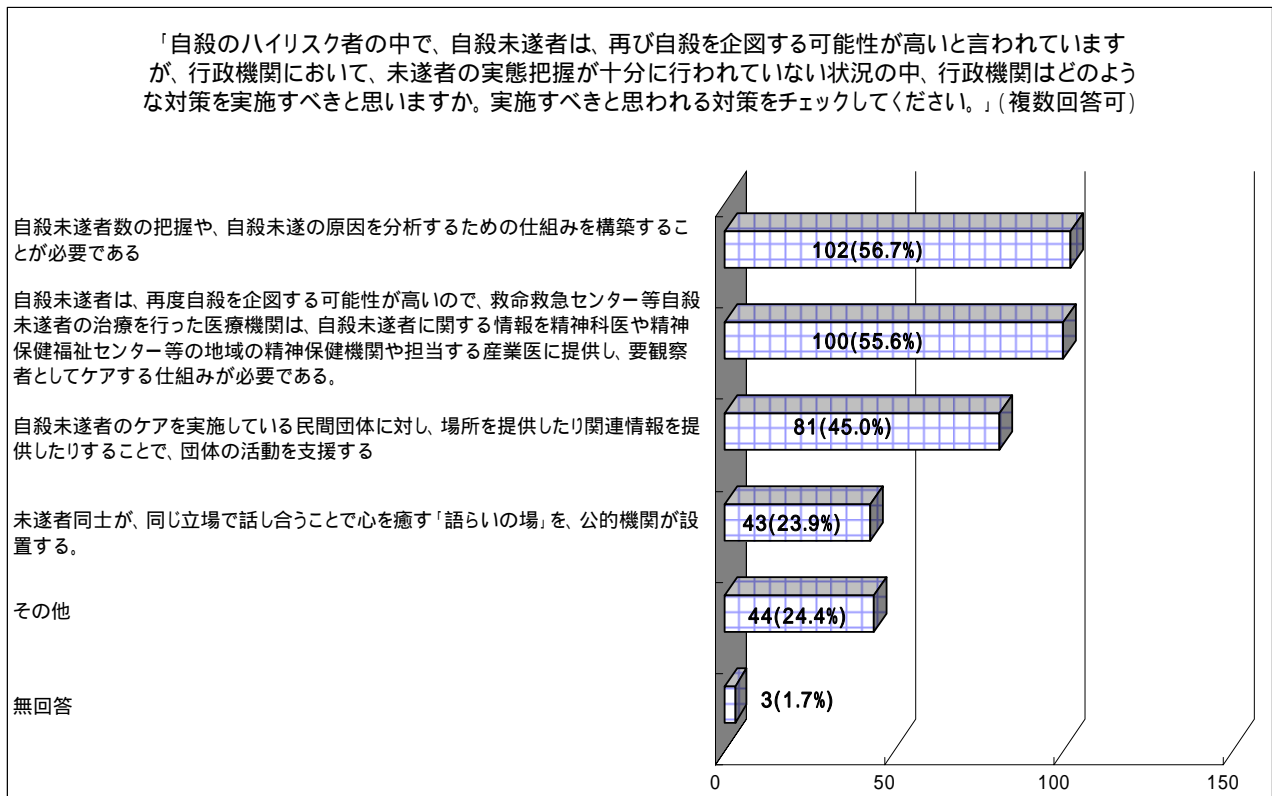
「自殺のハイリスク者の中で、自殺未遂者は、再び自殺を企図する可能性が高いと言われていますが、行政機関において、未遂者の実態把握が十分に行われていない状況の中、行政機関はどのような対策を実施すべきと思いますか。実施すべきと思われる対策をチェックしてください。」(複数回答可)

自殺未遂者数の把握や、自殺未遂の原因を分析するための仕組みを構築することが必要である

102(56.7%)

自殺未遂者は、再度自殺を企図する可能性が高いので、救命救急センター等自殺未遂者の治療を行った医療機関は、自殺未遂者に関する情報を精神科医や精神保健福祉センター等の地域の精神保健機関や担当する産業医に提供し、要観察者としてケアする仕組みが必要である。

100(55.6%)

自殺未遂者のケアを実施している民間団体に対し、場所を提供したり関連情報を提供したりすることで、団体の活動を支援する

81(45.0%)

未遂者同士が、同じ立場で話し合うことで心を癒す「語らいの場」を、公的機関が設置する。

43(23.9%)

その他

44(24.4%)

無回答

3(1.7%)

0
50
100
150